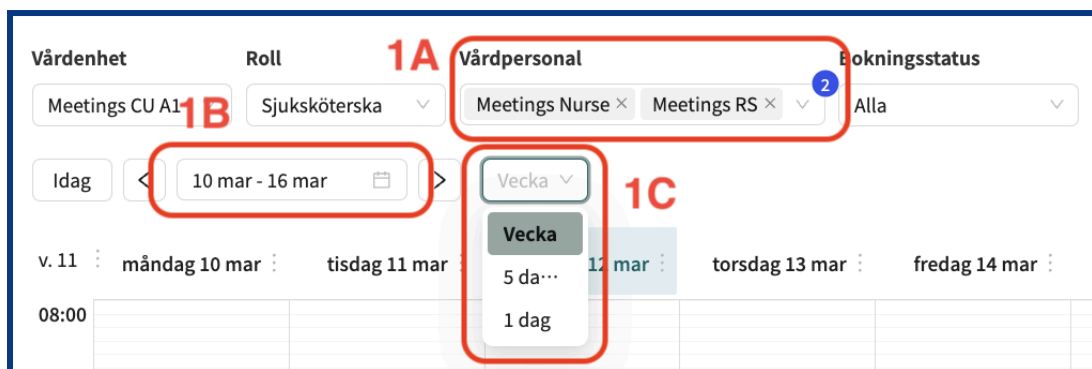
Vårdenhet

Meetings CU A1

1B

Roll

Sjuksköterska

1A

Vårdpersonal

Meetings Nurse × Meetings RS ×

2

Bokningsstatus

Alla

Idag

10 mar - 16 mar

Vecka

1C

Vecka

5 da···

1 dag

v. 11

måndag 10 mar

tisdag 11 mar

12 mar

torsdag 13 mar

fredag 14 mar

08:00